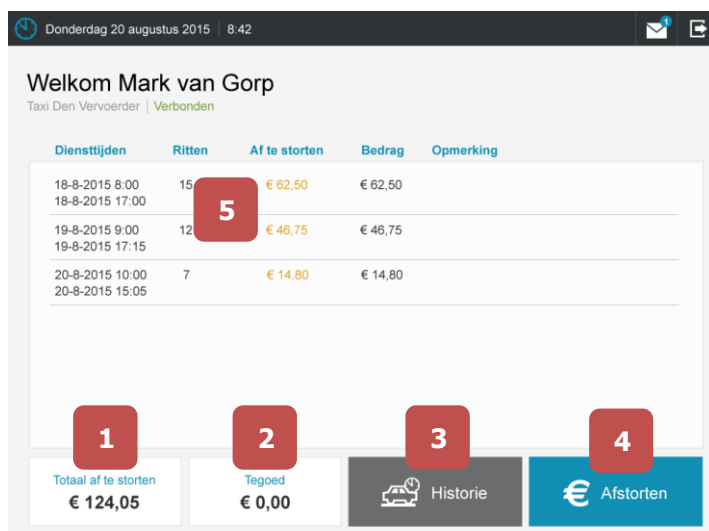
Donderdag 20 augustus 2015 | 8:42

1

Welkom Mark van Gorp

Taxi Den Vervoerder | Verbonden

| Diensttijden | Ritten | Af te storten | Bedrag | Opmerking |
|---|---|---|---|---|
| 18-8-2015 8:00 18-8-2015 17:00 | 15 | € 62,50 | € 62,50 | |
| 19-8-2015 9:00 19-8-2015 17:15 | 12 | € 46,75 | € 46,75 | |
| 20-8-2015 10:00 20-8-2015 15:05 | 7 | € 14,80 | € 14,80 | |

5

1
Totaal af te storten
€ 124,05

2
Tegoed
€ 0,00

3
Historie

4
Afstorten